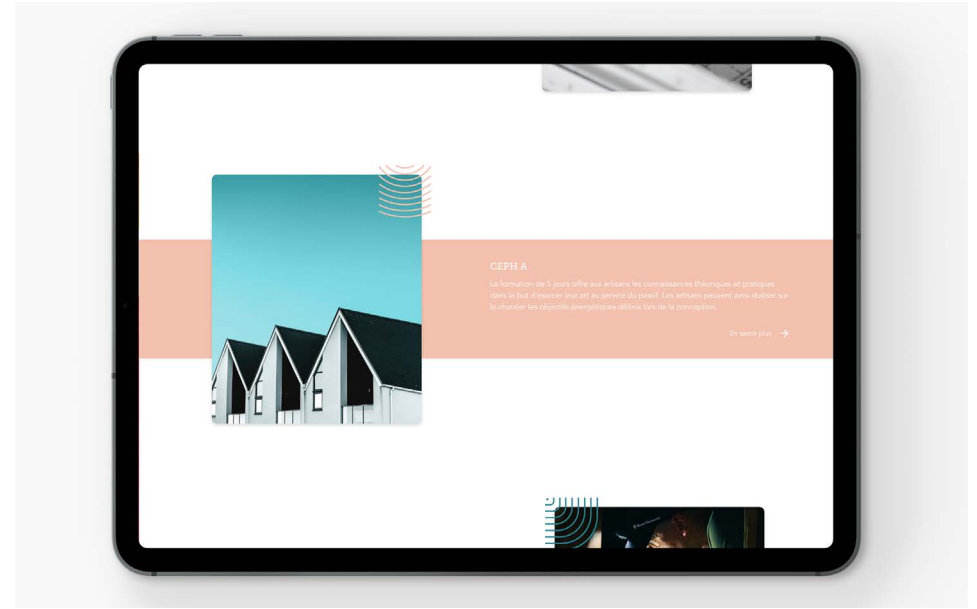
CEPH A

La formation de 5 jours offre aux artisans les connaissances théoriques et pratiques dans le but d'exercer leur art au service du passif. Les artisans peuvent ainsi réaliser sur le chantier les objectifs énergétiques définis lors de la conception.

En savoir plus